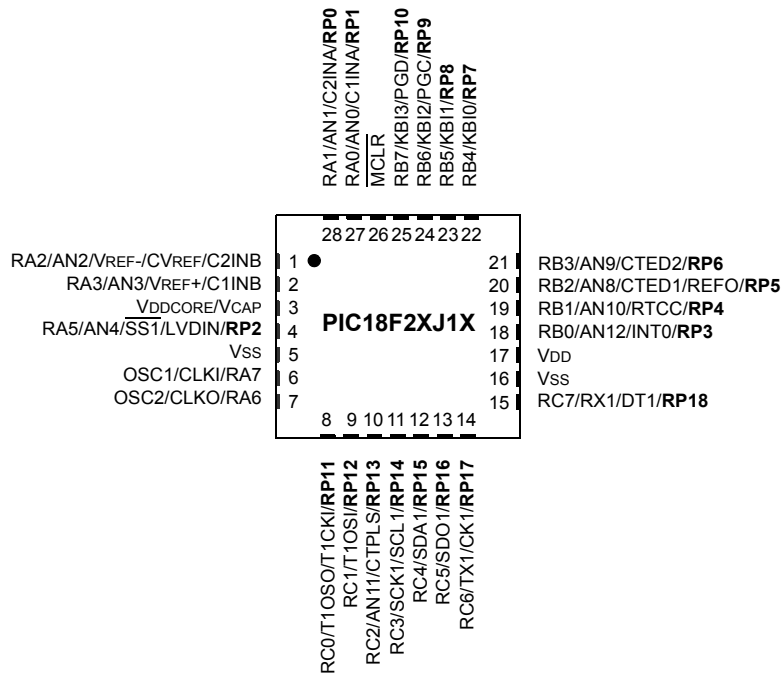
RA1/AN1/C2INA/**RP0**
RA0/AN0/C1INA/**RP1**
$\overline{\text{MCLR}}$
RB7/KBI3/PGD/**RP10**
RB6/KBI2/PGC/**RP9**
RB5/KBI1/**RP8**
RB4/KBI0/**RP7**

28 27 26 25 24 23 22

RA2/AN2/VREF-/CVREF/C2INB 1
RA3/AN3/VREF+/C1INB 2
VDDCORE/VCAP 3
RA5/AN4/$\overline{\text{SS1}}$/LVDIN/**RP2** 4
VSS 5
OSC1/CLKI/RA7 6
OSC2/CLKO/RA6 7

**PIC18F2XJ1X**

21 RB3/AN9/CTED2/**RP6**
20 RB2/AN8/CTED1/REFO/**RP5**
19 RB1/AN10/RTCC/**RP4**
18 RB0/AN12/INT0/**RP3**
17 VDD
16 VSS
15 RC7/RX1/DT1/**RP18**

8 9 10 11 12 13 14

RC0/T1OSO/T1CKI/**RP11**
RC1/T1OSI/**RP12**
RC2/AN11/CTPLS/**RP13**
RC3/SCK1/SCL1/**RP14**
RC4/SDA1/**RP15**
RC5/SDO1/**RP16**
RC6/TX1/CK1/**RP17**